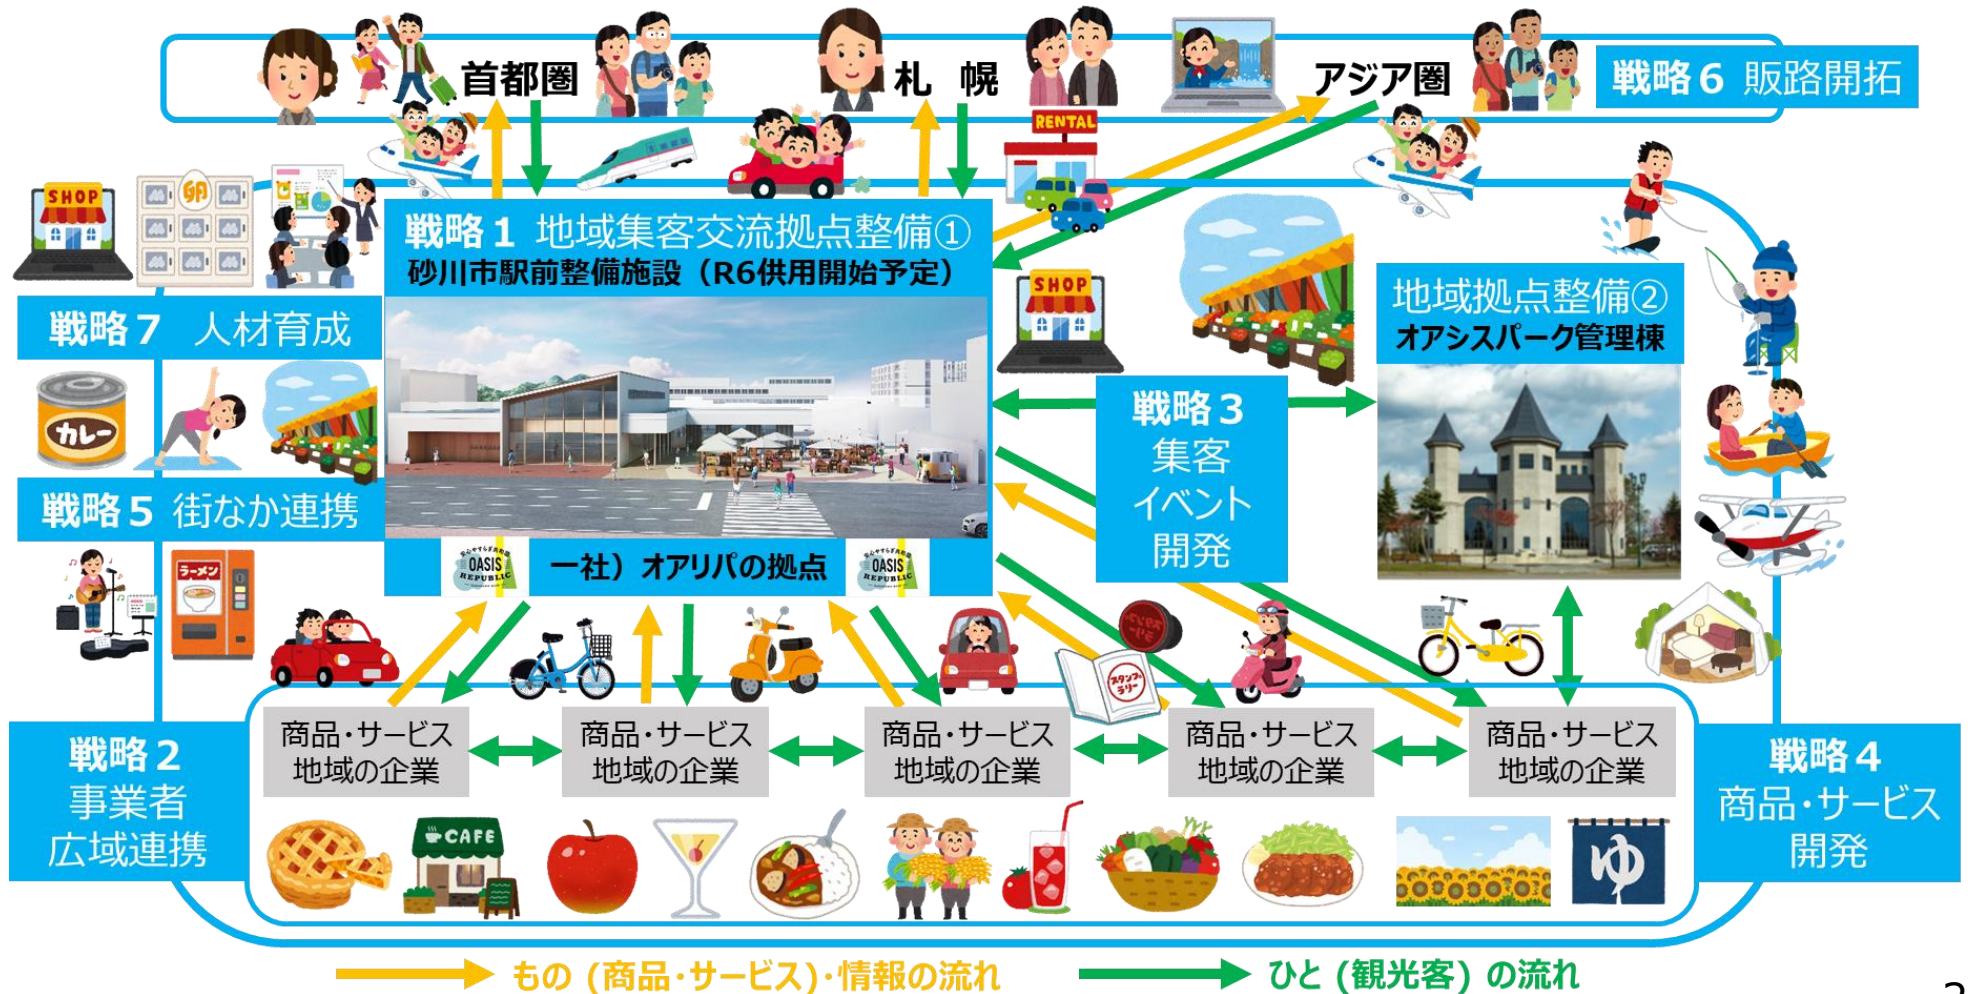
首都圏

札　幌

アジア圏

戦略６ 販路開拓

RENTAL

SHOP

戦略１ 地域集客交流拠点整備①
砂川市駅前整備施設（R6供用開始予定）

SHOP

地域拠点整備②
オアシスパーク管理棟

戦略７ 人材育成

カレー

戦略３
集客
イベント
開発

戦略５ 街なか連携

OASIS REPUBLIC

一社）オアリパの拠点

OASIS REPUBLIC

ラーメン

スタンプラリー

戦略２
事業者
広域連携

商品・サービス
地域の企業

商品・サービス
地域の企業

商品・サービス
地域の企業

商品・サービス
地域の企業

商品・サービス
地域の企業

戦略４
商品・サービス
開発

CAFE

ゆ

もの（商品・サービス）・情報の流れ

ひと（観光客）の流れ

2